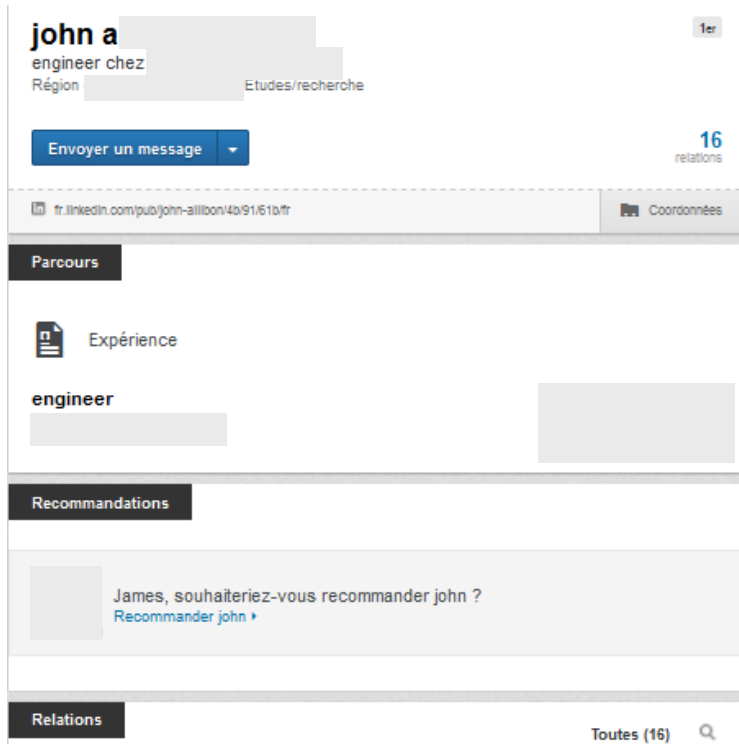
john a

1er

engineer chez

Région Etudes/recherche

Envoyer un message

16
relations

fr.linkedin.com/pub/john-allibon/4b/91/61b/fr

Coordonnées

Parcours

Expérience

engineer

Recommandations

James, souhaiteriez-vous recommander john ?
Recommander john ▸

Relations

Toutes (16)